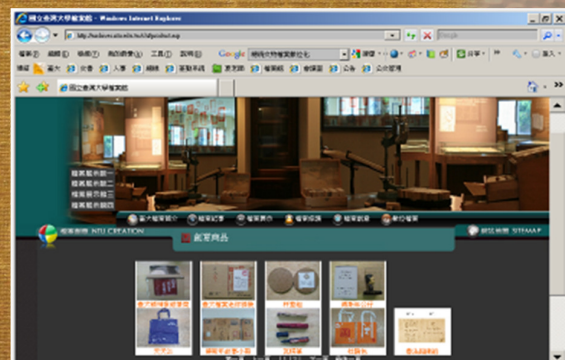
國立臺灣大學檔案館 - Windows Internet Explorer

http://archives.ntu.edu.tw/

檔案(F) 編輯(E) 檢視(V) 我的最愛(A) 工具(T) 說明(H)

Google

國立臺灣大學檔案館

檔案館創意 NTU CREATION

創意商品

網站導覽 SITEMAP